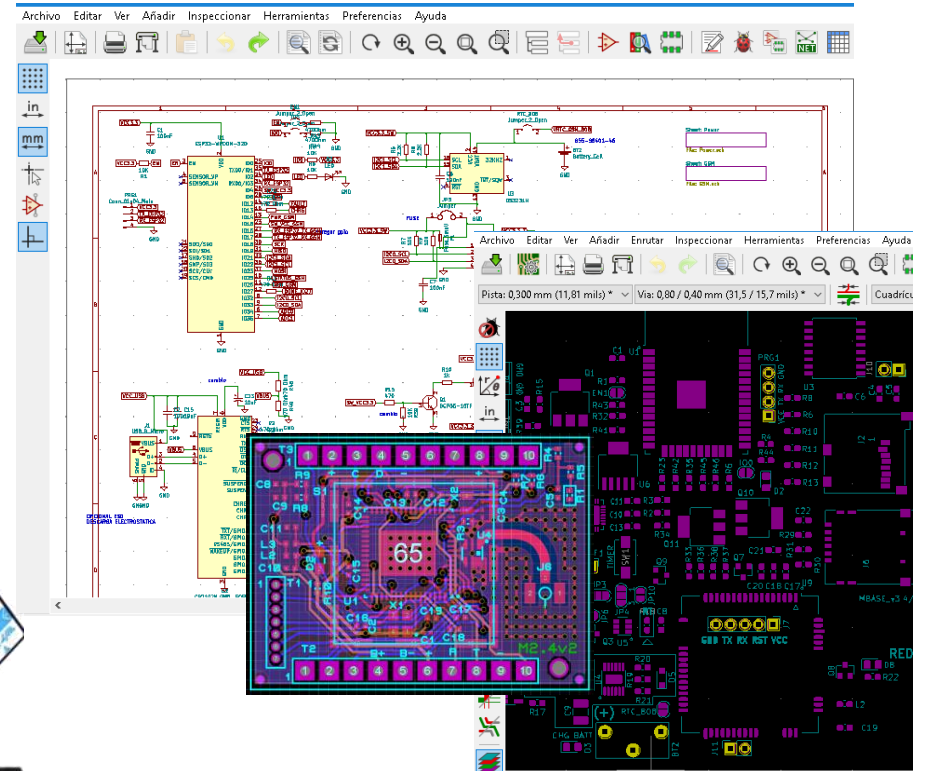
Archivo Editar Ver Añadir Inspeccionar Herramientas Preferencias Ayuda

in
mm

Archivo Editar Ver Añadir Enrutar Inspeccionar Herramientas Preferencias Ayuda

Pista: 0,300 mm (11,81 mils) * Via: 0,80 / 0,40 mm (31,5 / 15,7 mils) * Cuadrícu

in

Sheet Power
Sheet GSM

ESP32-WROOM-32D

T3
1 2 3 4 5 6 7 8 9 10
R9 C10 R4 R5
S1 C8 C9 R6
L2 L3 C16 C15
65
X1 C13 C17
C1 C18
J6
T1
T2
R+ B- + R
1 2 3 4 5 6 7 8 9 10
M2.4v2

PRG1
U3
C6
R8 R6 R10 R11 R12 R13
Q10 D2
C22
R29
C20 C18 C17
GND TX RX RST VCC
MBASE_v3
RED
D8 R22
L2
C19
R17
CHG BATT
BT2
J1
R20
RTC_BOB
U6
C1 U1
D1
R1
R2
R3
SW1
TIMER